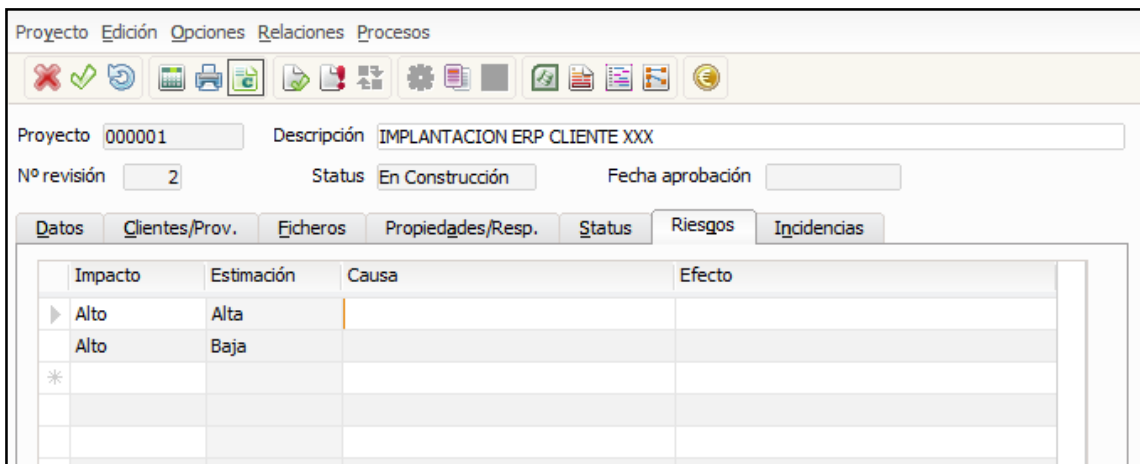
Proyecto Edición Opciones Relaciones Procesos

Proyecto 000001 Descripción IMPLANTACION ERP CLIENTE XXX

Nº revisión 2 Status En Construcción Fecha aprobación

Datos Clientes/Prov. Ficheros Propiedades/Resp. Status Riesgos Incidencias

| Impacto | Estimación | Causa | Efecto |
|---|---|---|---|
| Alto | Alta | | |
| Alto | Baja | | |
| | | | |
| | | | |
| | | | |